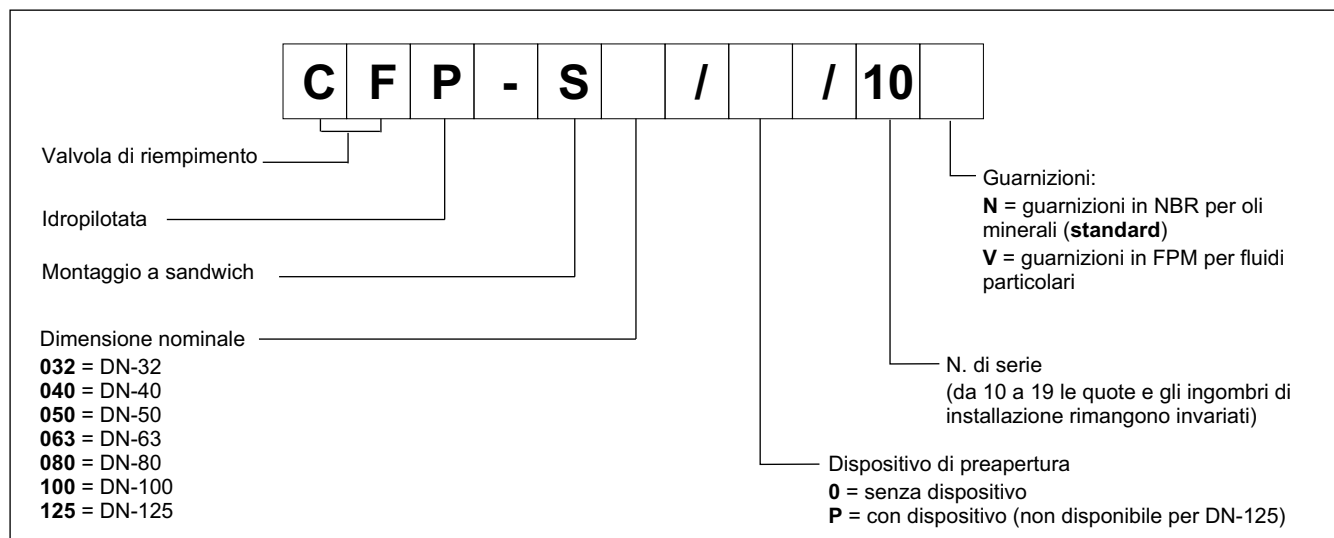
| C | F | P | - | S |  | / |  | / | 10 |  |
|---|---|---|---|---|---|---|---|---|---|---|

Valvola di riempimento

Idropilotata

Montaggio a sandwich

Dimensione nominale
**032** = DN-32
**040** = DN-40
**050** = DN-50
**063** = DN-63
**080** = DN-80
**100** = DN-100
**125** = DN-125

Guarnizioni:
**N** = guarnizioni in NBR per oli minerali (**standard**)
**V** = guarnizioni in FPM per fluidi particolari

N. di serie
(da 10 a 19 le quote e gli ingombri di installazione rimangono invariati)

Dispositivo di preapertura
**0** = senza dispositivo
**P** = con dispositivo (non disponibile per DN-125)